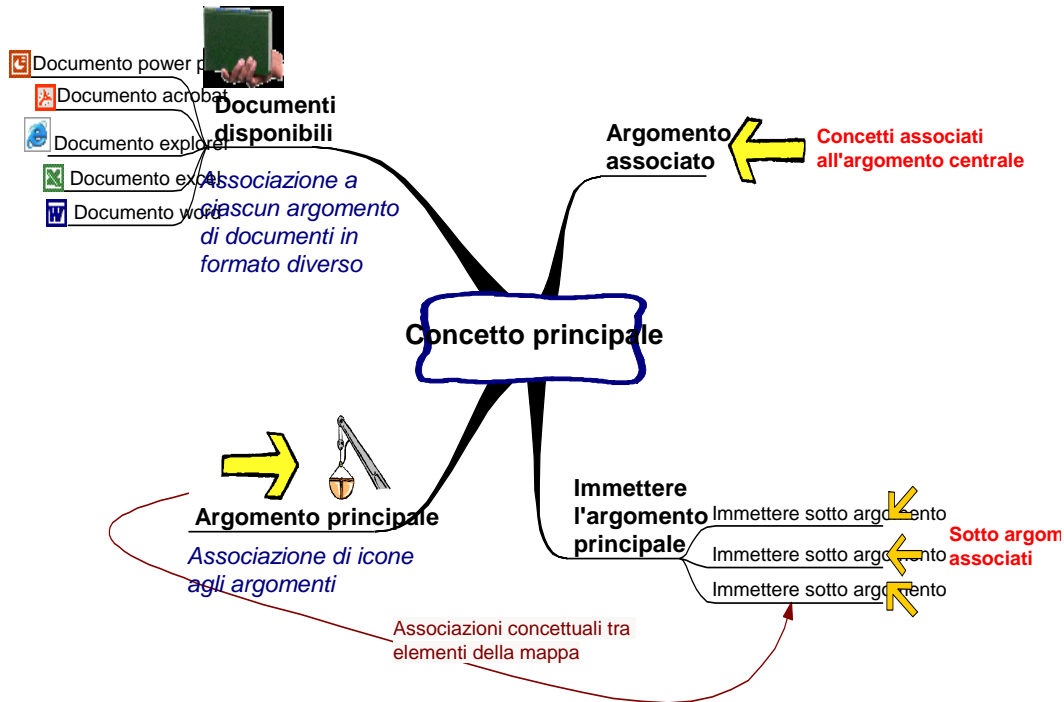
Documento power p

Documento acrobat

Documento explorer

Documento excel

Documento word

Documenti disponibili

Associazione a ciascun argomento di documenti in formato diverso

Argomento associato

Concetti associati all'argomento centrale

Concetto principale

Argomento principale

Associazione di icone agli argomenti

Immettere l'argomento principale

Immettere sotto argomento

Immettere sotto argomento

Immettere sotto argomento

Sotto argom associati

Associazioni concettuali tra elementi della mappa